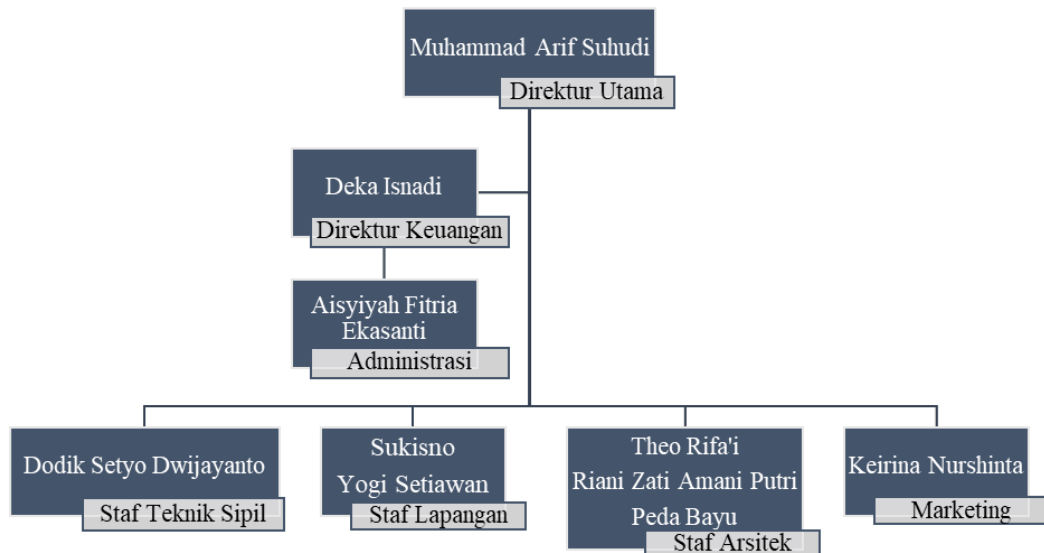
Muhammad Arif Suhudi
Direktur Utama

Deka Isnadi
Direktur Keuangan

Aisyiyah Fitria Ekasanti
Administrasi

Dodik Setyo Dwijayanto
Staf Teknik Sipil

Sukisno
Yogi Setiawan
Staf Lapangan

Theo Rifa'i
Riani Zati Amani Putri
Peda Bayu
Staf Arsitek

Keirina Nurshinta
Marketing